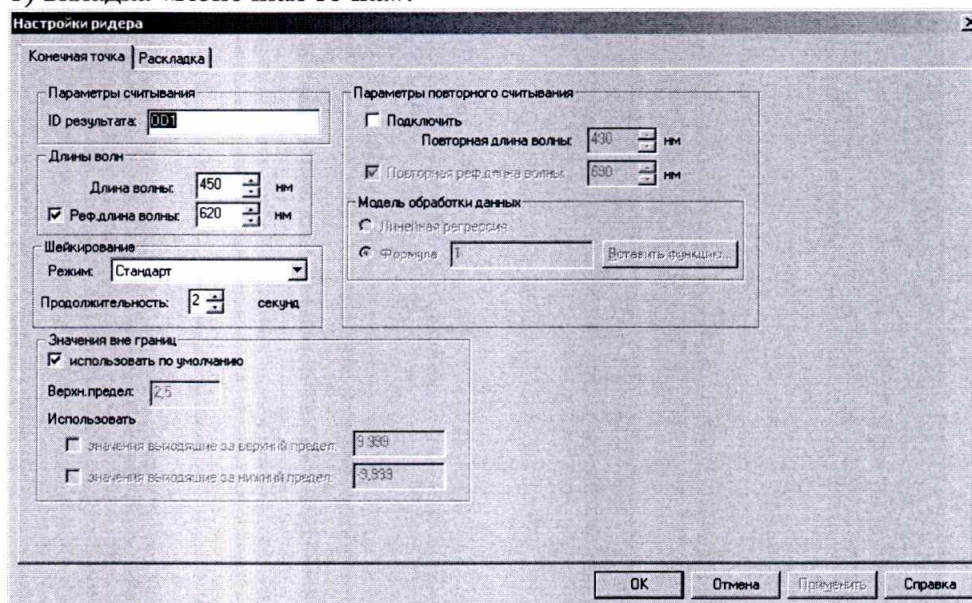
Настройки ридера

Конечная точка | Раскладка

Параметры считывания
ID результата: OD1

Длины волн
Длина волны: 450 нм
Реф.длина волны: 620 нм

Шейкирование
Режим: Стандарт
Продолжительность: 2 секунд

Параметры повторного считывания
Подключить
Повторная длина волны: 430 нм
Повторная реф.длина волны: 690 нм

Модель обработки данных
Линейная регрессия
Формула 1
Вставить функцию...

Значения вне границ
использовать по умолчанию
Верхн.предел: 2,5
Использовать
значения выходящие за верхний предел: 9,999
значения выходящие за нижний предел: -9,999

OK Отмена Применить Справка